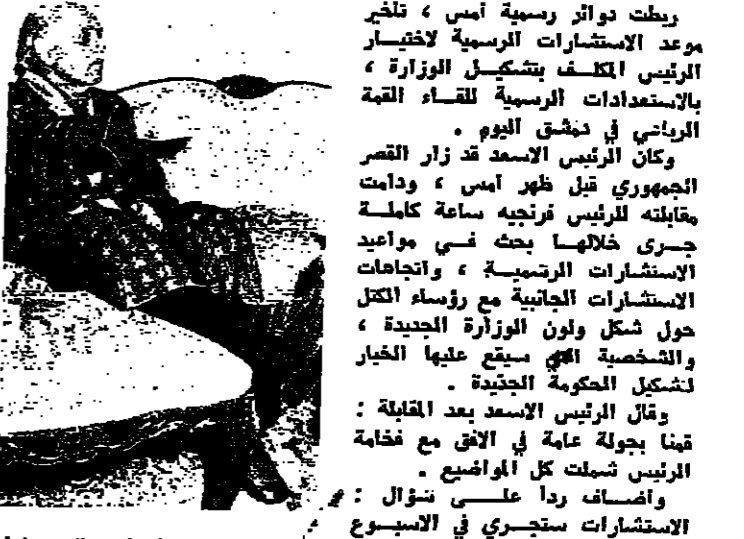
ربطت دوائر رسمية أمس ، تلخير موعد الاستشارات الرسمية لاختيار الرئيس المكلف بتشكيل الوزارة ، بالاستعدادات الرسمية للقاء القمة الرباعي في دمشق اليوم .

وكان الرئيس الاسعد قد زار القصر الجمهوري قبل ظهر أمس ، ودامت مقابلته للرئيس فرنجيه ساعة كاملة جرى خلالها بحث في مواعيد الاستشارات الرسمية ، واتجاهات الاستشارات الجانبية مع رؤساء الكتل حول شكل ولون الوزارة الجديدة ، والشخصية التي سيقع عليها الخيار لتشكيل الحكومة الجديدة .

وقال الرئيس الاسعد بعد المقابلة : قمنا بجولة عامة في الافق مع فخامة الرئيس شملت كل المواضيع .

وأضاف ردا على سؤال : الاستشارات ستجري في الاسبوع